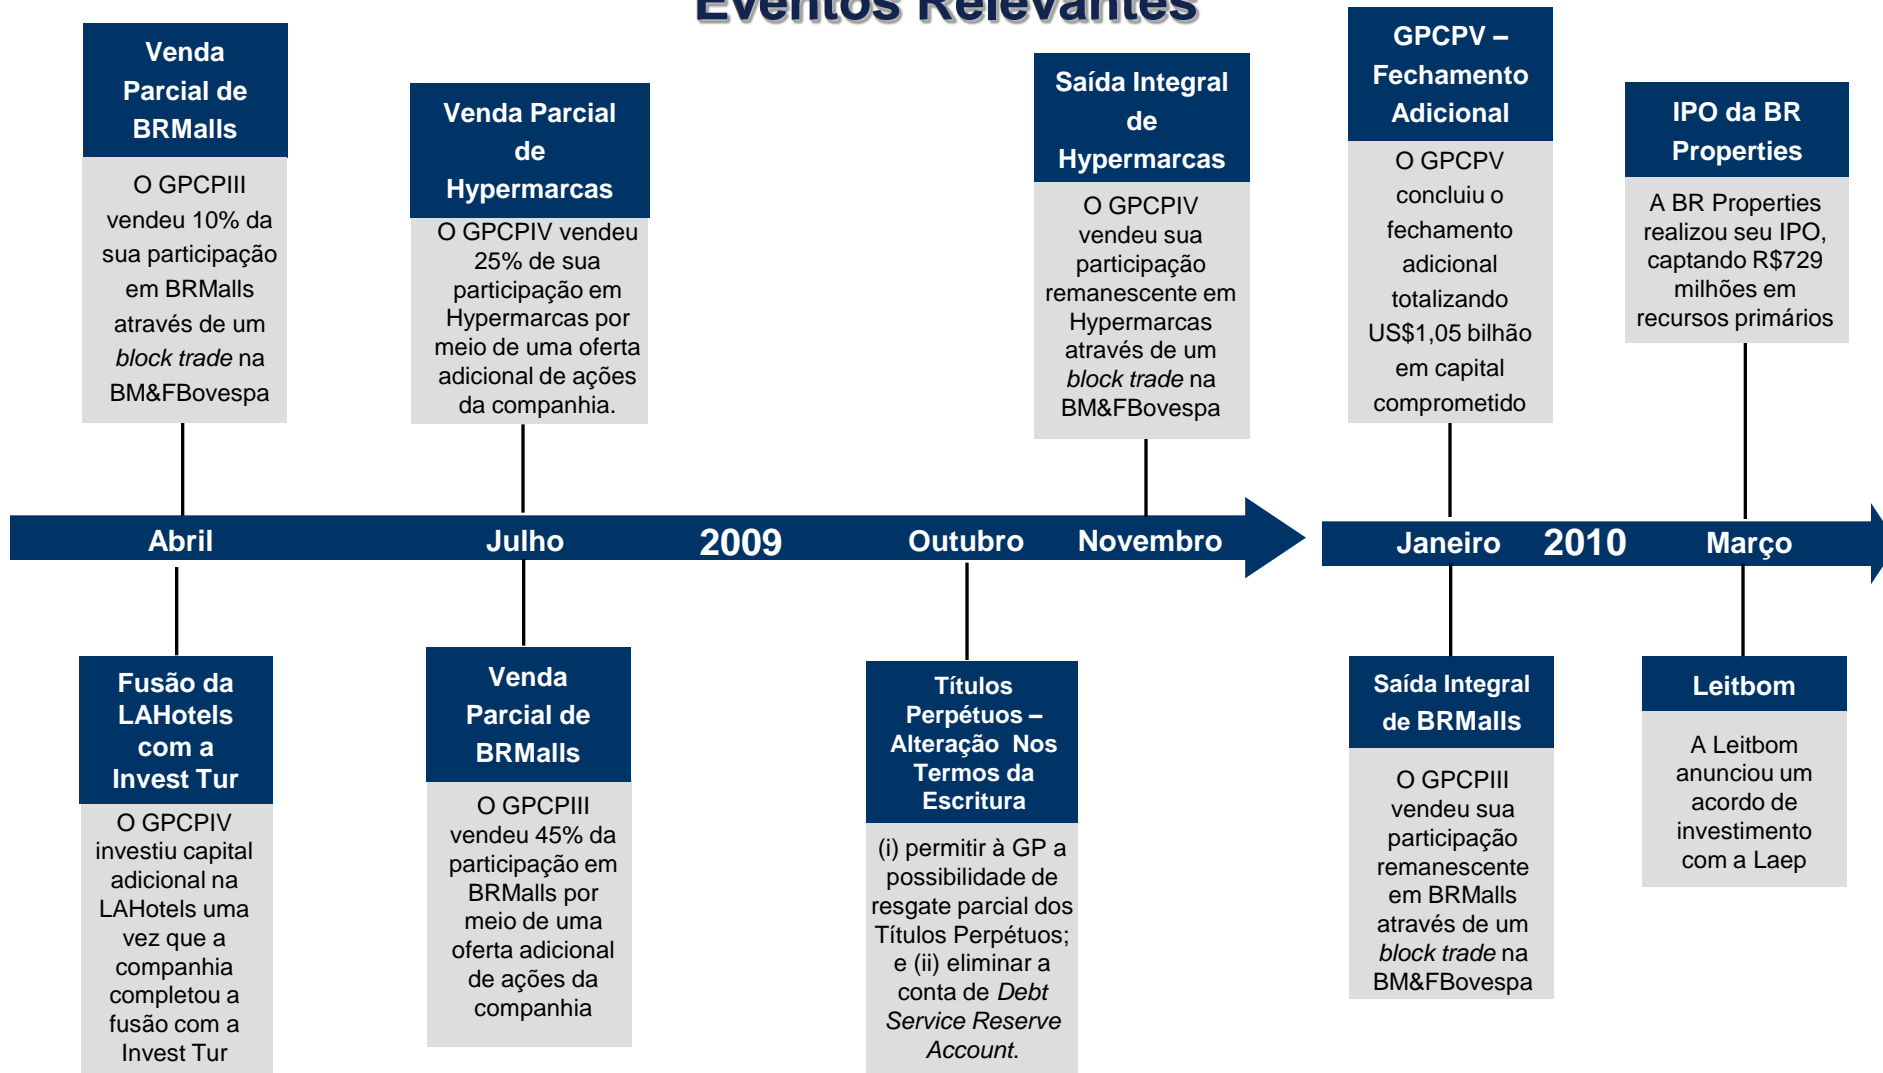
Eventos Relevantes

Venda Parcial de BRMalls

O GPCPIII vendeu 10% da sua participação em BRMalls através de um *block trade* na BM&FBovespa

Venda Parcial de Hypermarcas

O GPCPIV vendeu 25% de sua participação em Hypermarcas por meio de uma oferta adicional de ações da companhia.

Saída Integral de Hypermarcas

O GPCPIV vendeu sua participação remanescente em Hypermarcas através de um *block trade* na BM&FBovespa

GPCPV – Fechamento Adicional

O GPCPV concluiu o fechamento adicional totalizando US$1,05 bilhão em capital comprometido

IPO da BR Properties

A BR Properties realizou seu IPO, captando R$729 milhões em recursos primários

Abril Julho 2009 Outubro Novembro

Janeiro 2010 Março

Fusão da LAHotels com a Invest Tur

O GPCPIV investiu capital adicional na LAHotels uma vez que a companhia completou a fusão com a Invest Tur

Venda Parcial de BRMalls

O GPCPIII vendeu 45% da participação em BRMalls por meio de uma oferta adicional de ações da companhia

Títulos Perpétuos – Alteração Nos Termos da Escritura

(i) permitir à GP a possibilidade de resgate parcial dos Títulos Perpétuos; e (ii) eliminar a conta de *Debt Service Reserve Account*.

Saída Integral de BRMalls

O GPCPIII vendeu sua participação remanescente em BRMalls através de um *block trade* na BM&FBovespa

Leitbom

A Leitbom anunciou um acordo de investimento com a Laep